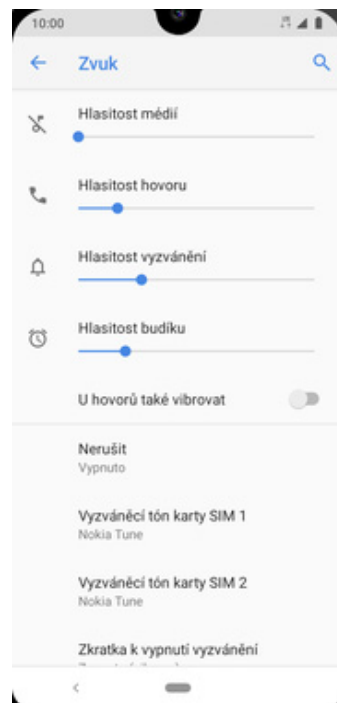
10:00

Zvuk

Hlasitost médií

Hlasitost hovoru

Hlasitost vyzvánění

Hlasitost budíku

U hovorů také vibrovat

Nerušit
Vypnuto

Vyzváněcí tón karty SIM 1
Nokia Tune

Vyzváněcí tón karty SIM 2
Nokia Tune

Zkratka k vypnutí vyzvánění
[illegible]